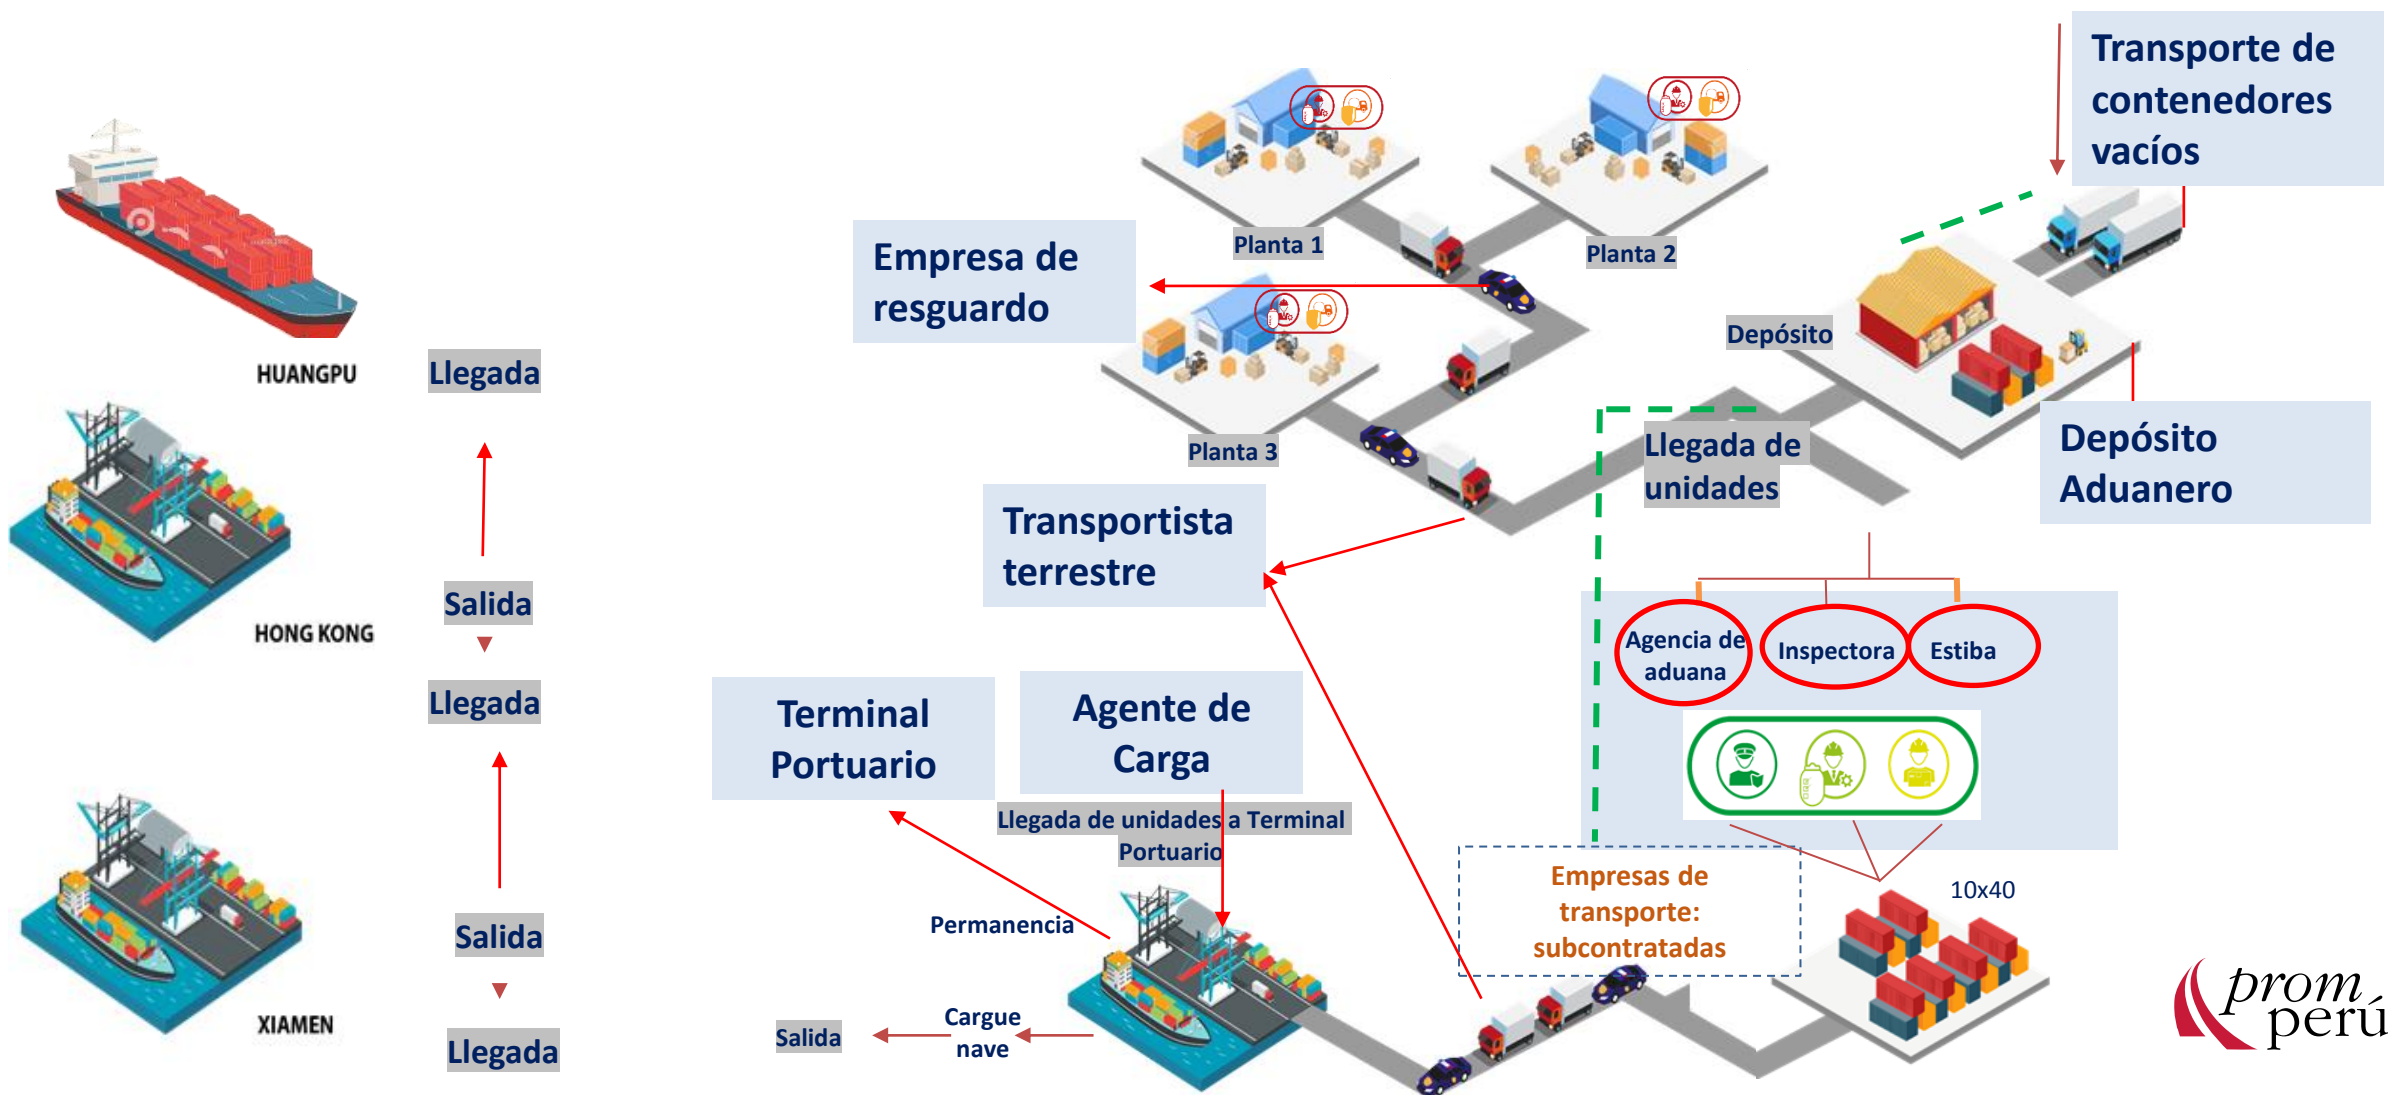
Transporte de contenedores vacíos

Planta 1

Planta 2

Empresa de resguardo

Depósito

HUANGPU

Llegada

Planta 3

Llegada de unidades

Depósito Aduanero

Transportista terrestre

HONG KONG

Salida

Llegada

Agencia de aduana

Inspectora

Estiba

Terminal Portuario

Agente de Carga

Llegada de unidades a Terminal Portuario

XIAMEN

Salida

Permanencia

Empresas de transporte: subcontratadas

10x40

Llegada

Salida

Cargue nave

prom perú